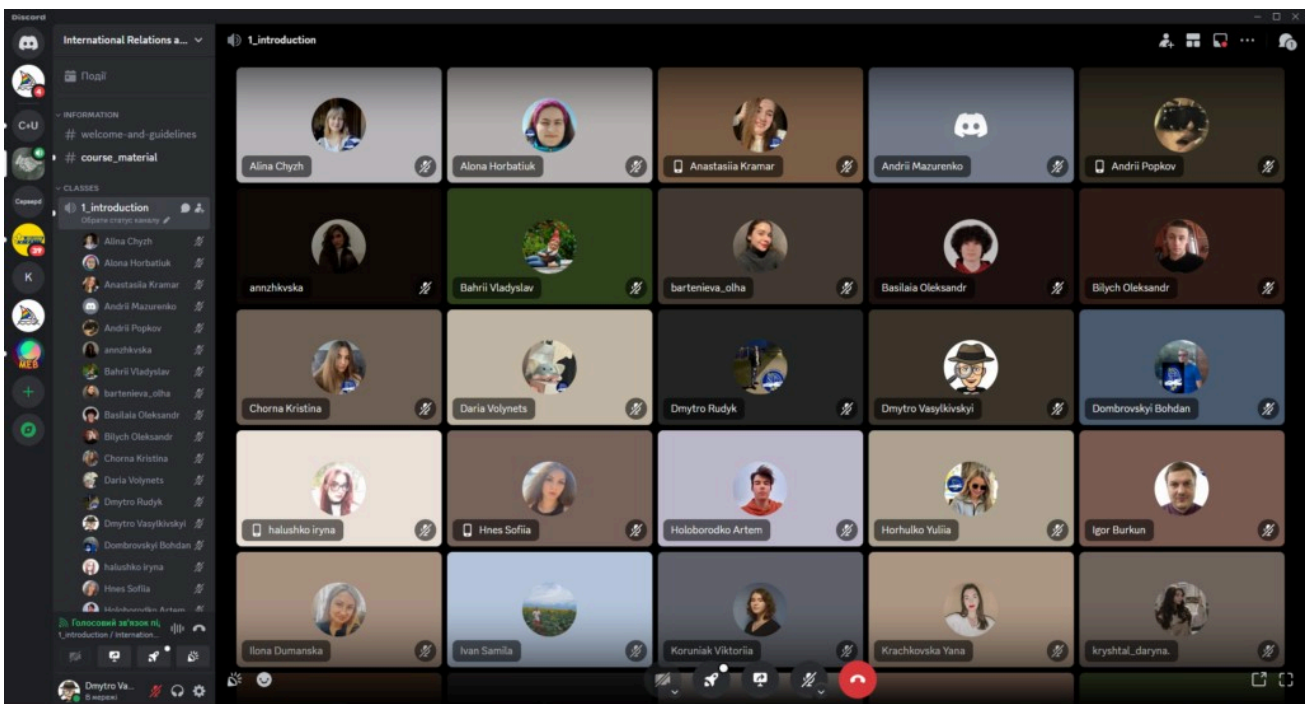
Discord

International Relations a...

Події

INFORMATION
# welcome-and-guidelines
# course_material

CLASSES
1_introduction
Оберіть статус каналу

Alina Chyzh
Alona Horbatiuk
Anastasiia Kramar
Andrii Mazurenko
Andrii Popkov
annzhkvska
Bahrii Vladyslav
bartenieva_olha
Basilaia Oleksandr
Bilych Oleksandr
Chorna Kristina
Daria Volynets
Dmytro Rudyk
Dmytro Vasylkivskyi
Dombrovskyi Bohdan
halushko iryna
Hnes Sofiia
Holoborodko Artem

Голосовий зв'язок пі...
1_introduction / Internation...

Dmytro Va...
В мережі

C+U
Сервер
K
MEB

1_introduction

Alina Chyzh
Alona Horbatiuk
Anastasiia Kramar
Andrii Mazurenko
Andrii Popkov
annzhkvska
Bahrii Vladyslav
bartenieva_olha
Basilaia Oleksandr
Bilych Oleksandr
Chorna Kristina
Daria Volynets
Dmytro Rudyk
Dmytro Vasylkivskyi
Dombrovskyi Bohdan
halushko iryna
Hnes Sofiia
Holoborodko Artem
Horhulko Yuliia
Igor Burkun
Ilona Dumanska
Ivan Samila
Koruniak Viktoriia
Krachkovska Yana
kryshtal_daryna.